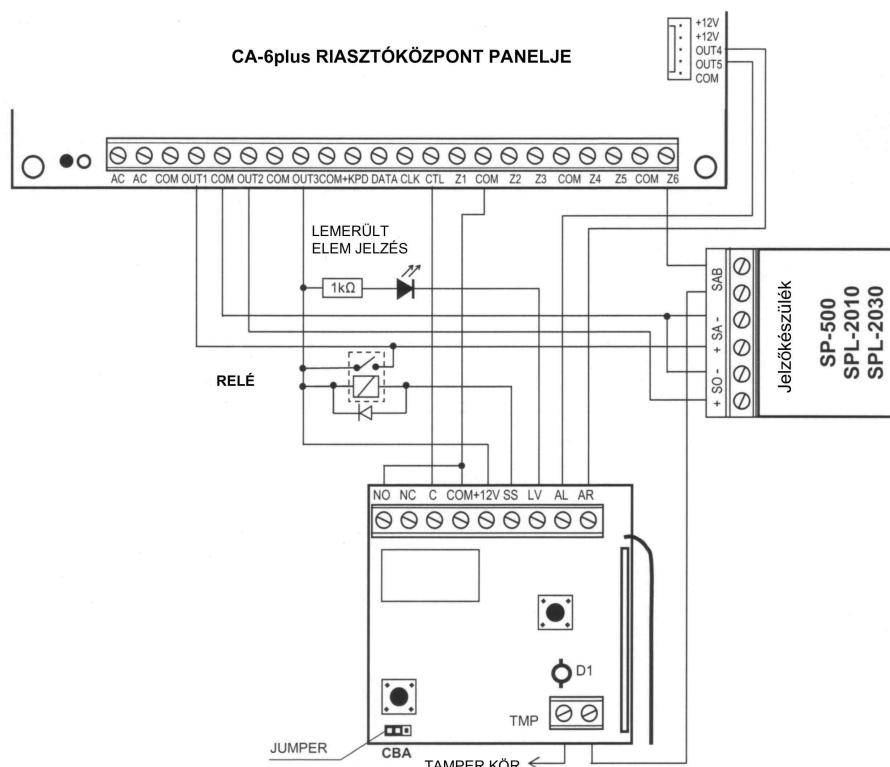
CA-6plus RIASZTÓKÖZPONT PANELJE

+12V
+12V
OUT4
OUT5
COM

AC AC COM OUT1 COM OUT2 COM OUT3 COM +KPD DATA CLK CTL Z1 COM Z2 Z3 COM Z4 Z5 COM Z6

LEMERÜLT ELEM JELZÉS

1kΩ

RELÉ

SAB
+ SA -
+ SO -

Jelzőkészülék

SP-500
SPL-2010
SPL-2030

NO NC C COM +12V SS LV AL AR

D1

TMP

JUMPER

CBA

TAMPER KÖR